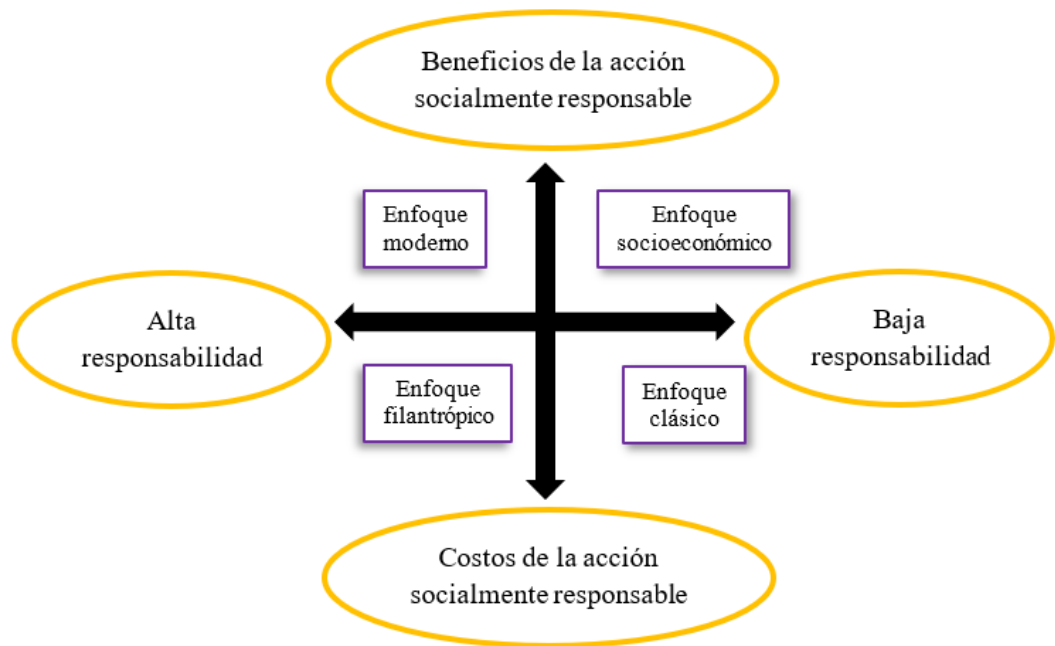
Beneficios de la acción socialmente responsable

Enfoque moderno

Enfoque socioeconómico

Alta responsabilidad

Baja responsabilidad

Enfoque filantrópico

Enfoque clásico

Costos de la acción socialmente responsable